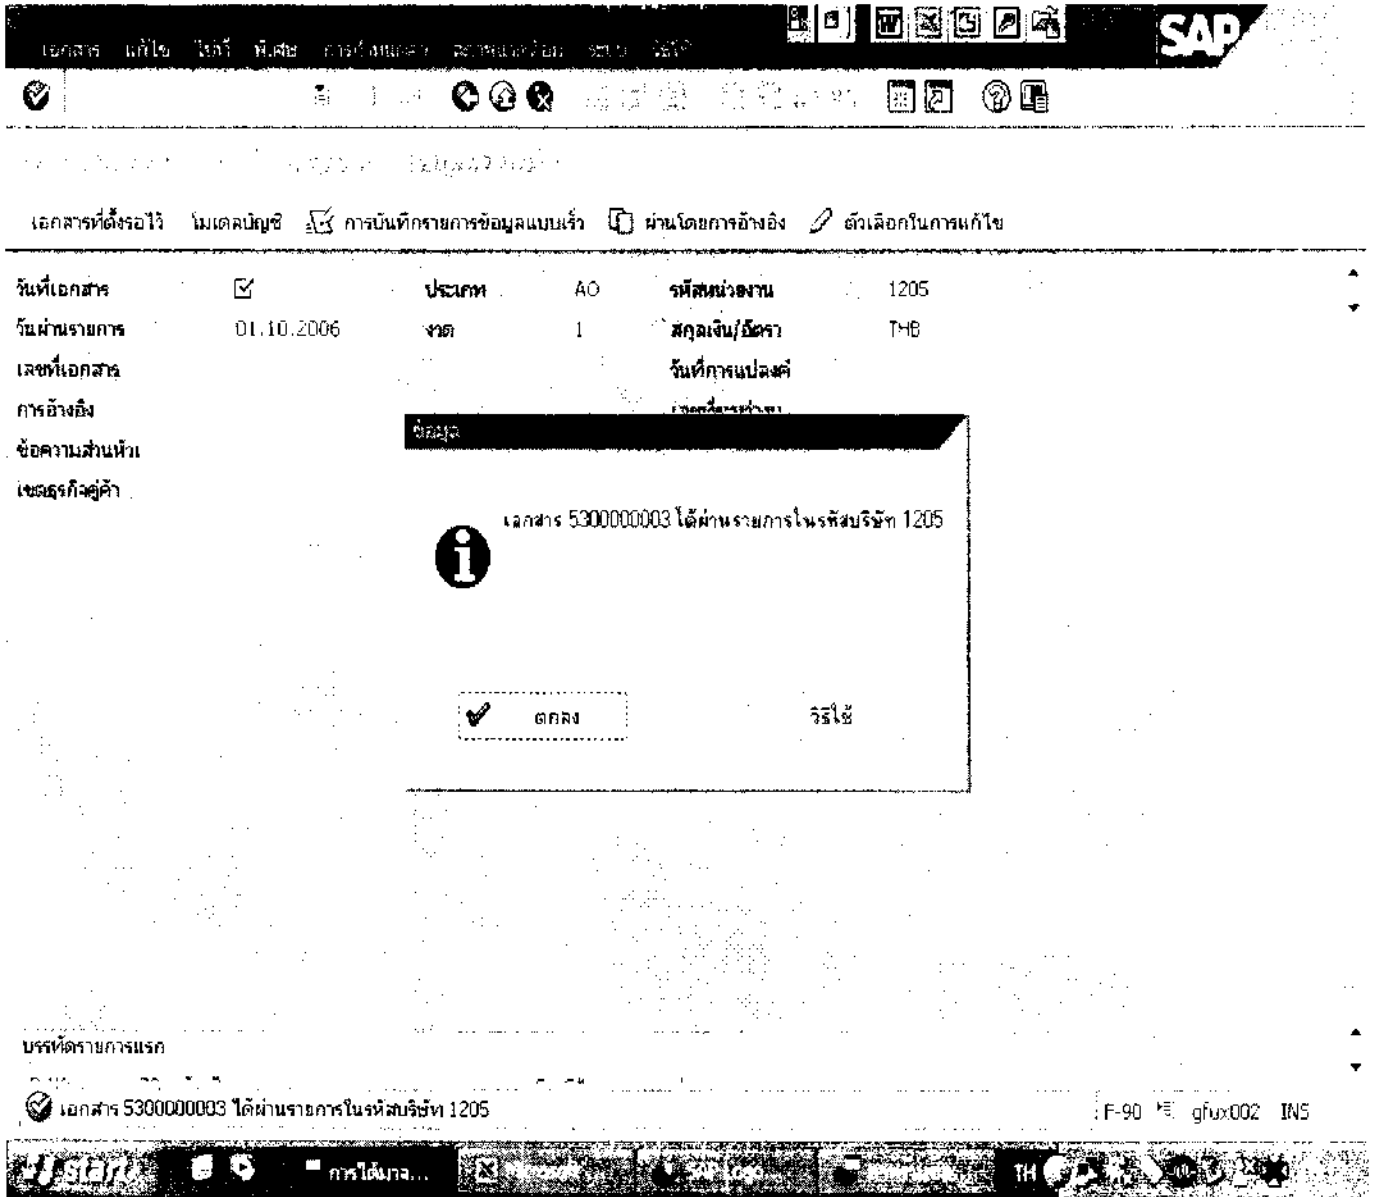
เอกสาร แก้ไข ไปที่ พิเศษ การตั้งค่า สภาพแวดล้อม ระบบ วิธีใช้

SAP

เอกสารที่ตั้งรอไว้ โมเดลบัญชี การบันทึกรายการข้อมูลแบบเร็ว ผ่านโดยการอ้างอิง ตัวเลือกในการแก้ไข

วันที่เอกสาร
ประเภท AO
รหัสหน่วยงาน 1205
วันผ่านรายการ 01.10.2006
งวด 1
สกุลเงิน/อัตรา THB
เลขที่เอกสาร
วันที่การแปลงค่า
การอ้างอิง
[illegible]
ข้อความส่วนหัว
เขตธุรกิจคู่ค้า

ข้อมูล

เอกสาร 5300000003 ได้ผ่านรายการในรหัสบริษัท 1205

ตกลง
วิธีใช้

บรรทัดรายการแรก

เอกสาร 5300000003 ได้ผ่านรายการในรหัสบริษัท 1205
F-90 gfux002 INS

start การได้มาจ... TH